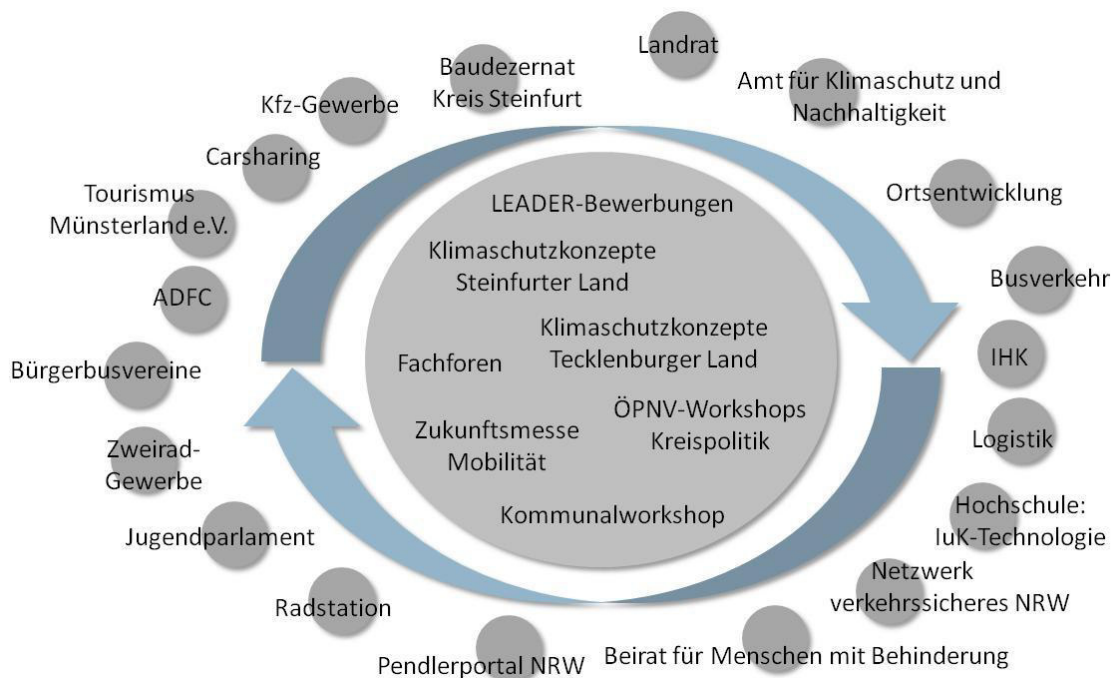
Landrat

Baudezernat
Kreis Steinfurt

Amt für Klimaschutz und
Nachhaltigkeit

Kfz-Gewerbe

Carsharing

Tourismus
Münsterland e.V.

Ortsentwicklung

ADFC

Busverkehr

IHK

Bürgerbusvereine

Logistik

Zweirad-
Gewerbe

Jugendparlament

Hochschule:
IuK-Technologie

Netzwerk
verkehrssicheres NRW

Radstation

Pendlerportal NRW

Beirat für Menschen mit Behinderung

LEADER-Bewerbungen

Klimaschutzkonzepte
Steinfurter Land

Klimaschutzkonzepte
Tecklenburger Land

Fachforen

ÖPNV-Workshops
Kreispolitik

Zukunftsmesse
Mobilität

Kommunalworkshop